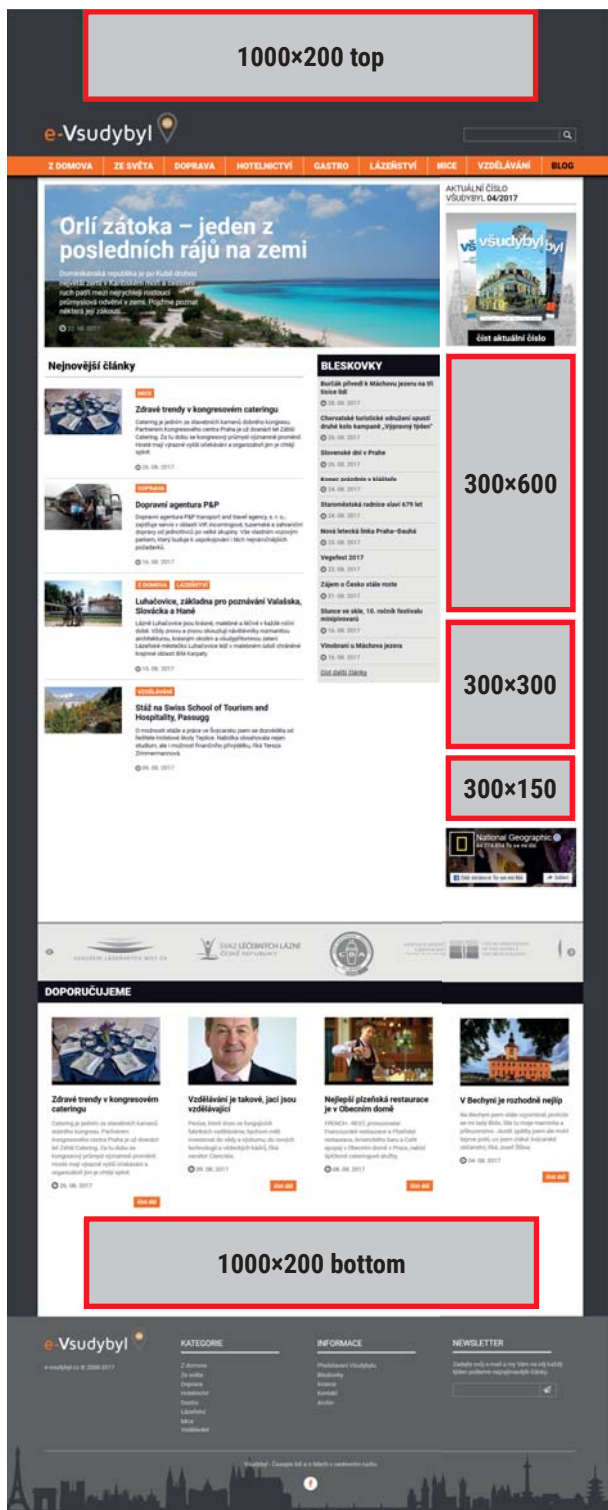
1000×200 top

e-Vsudybyl

Z DOMOVA | ZE SVĚTA | DOPRAVA | HOTELNICTVÍ | GASTRO | LÁZEŇSTVÍ | MICE | VZDĚLÁVÁNÍ | BLOG

Orlí zátoka – jeden z posledních rájů na zemi

Dominikánská republika je po Kubě druhou největší zemí v Karibském moři a cestovní ruch patří mezi nejrychleji rostoucí průmyslová odvětví v zemi. Pojďme poznat některé její zákoutí...

AKTUÁLNÍ ČÍSLO VŠUDYBYL 04/2017

číst aktuální číslo

Nejnovější články

MICE
Zdravé trendy v kongresovém cateringu
Catering je jedním ze stavebních kamenů dobrého kongresu. Partnerem kongresového centra Praha je již dvanáct let Zátiší Catering. Za tu dobu se kongresový průmysl významně proměnil. Hosté mají výrazně vyšší očekávání a organizátoři jim je chtějí splnit.
26. 08. 2017

DOPRAVA
Dopravní agentura P&P
Dopravní agentura P&P transport and travel agency, s. r. o., zajišťuje servis v oblasti VIP, incomingové, turistické a zahraniční dopravy od jednotlivců po velké skupiny. Vše vlastními vozovými parkem, který budeje k uspokojování i těch nejnáročnějších požadavků.
14. 08. 2017

Z DOMOVA | LÁZEŇSTVÍ
Luhačovice, základna pro poznávání Valašska, Slovácka a Hané
Lázně Luhačovice jsou krásné, malebné a léčivé v každé roční době. Vždy znovu a znovu okouzlují návštěvníky romantickou architekturou, krásným okolím a působivostí. Lázeňské městečko Luhačovice leží v malebném údolí chráněné krajinné oblasti Bílé Karpaty.
15. 08. 2017

VZDĚLÁVÁNÍ
Stáž na Swiss School of Tourism and Hospitality, Passugg
O možnosti stáže a práce ve Švýcarsku jsem se dozvěděla od ředitele Hotelové školy Teplice. Nabídka obsahovala nejen studium, ale i možnost finančního příspěvku, říká Tereza Zimmermannová.
09. 08. 2017

BLESKOVKY
Burčák přivedl k Máchovu jezeru na tři tisíce lidí
28. 08. 2017
Chervatské turistické sdružení spustí druhé kolo kampaně „Výpravný týden"
26. 08. 2017
Slovenské dni v Praze
26. 08. 2017
Konec prázdnin v klášteře
24. 08. 2017
Staroměstská radnice slaví 679 let
24. 08. 2017
Nová letecká linka Praha–Dauhá
23. 08. 2017
Vegefest 2017
22. 08. 2017
Zájem o Česko stále roste
21. 08. 2017
Slunce ve skle, 10. ročník festivalu minipivovarů
16. 08. 2017
Vinobraní u Máchova jezera
16. 08. 2017
Číst další zprávy

300×600

300×300

300×150

National Geographic
Líbí stránce To se mi líbí
Sdílet

SVAZ LÉČEBNÝCH LÁZNÍ ČESKÉ REPUBLIKY

DOPORUČUJEME

Zdravé trendy v kongresovém cateringu
Catering je jedním ze stavebních kamenů dobrého kongresu. Partnerem Kongresového centra Praha je již dvanáct let Zátiší Catering. Za tu dobu se kongresový průmysl významně proměnil. Hosté mají výrazně vyšší očekávání a organizátoři jim je chtějí splnit.
26. 08. 2017
Číst dál

Vzdělávání je takové, jací jsou vzdělávající
Peníze, které dnes se fungujících fakultách vzdělávání, bychom měli investovat do vědy a výzkumu, do nových technologií a vědeckých kaňků, říká senátor Čunek.
09. 08. 2017
Číst dál

Nejlepší plzeňská restaurace je v Obecním domě
FRENCH - REST, provozovatel Francouzské restaurace a Plzeňské restaurace, Amerického baru a Café epoque v Obecním domě v Praze, nabízí špičkové catoringové služby.
08. 08. 2017
Číst dál

V Bechyni je rozhodně nejlíp
Na Bechyni jsem stále vzpomínal, protože se mi tady líbilo. Teď tu moje manželka a příležitostně... Ale myslím, jsem... lepé poté, co jsem získal zvláštní zkušenost, říká Josef Šťára.
04. 08. 2017
Číst dál

1000×200 bottom

e-Vsudybyl
e-vsudybyl.cz © 2008-2017

KATEGORIE
Z domova
Ze světa
Doprava
Hotelnictví
Gastro
Lázeňství
Mice
Vzdělávání

INFORMACE
Předplatné Všudybylu
Redakce
Inzerce
Kontakt
Archiv

NEWSLETTER
Zadejte svůj e-mail a my Vám na něj každý týden pošleme nejzajímavější články.

Všudybyl - Časopis lidí a o lidech v cestovním ruchu